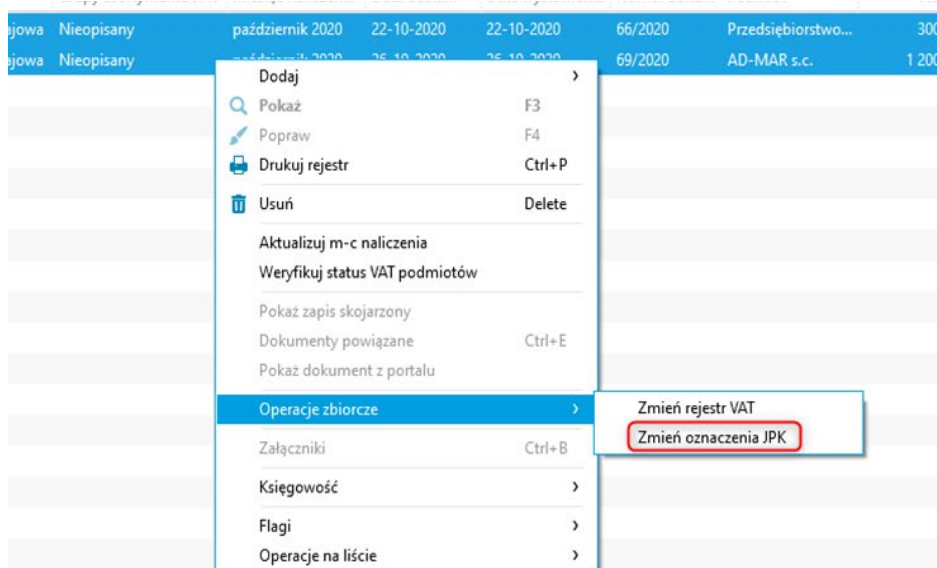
ajowa Nieopisany październik 2020 22-10-2020 22-10-2020 66/2020 Przedsiębiorstwo... 300
ajowa Nieopisany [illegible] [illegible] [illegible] 69/2020 AD-MAR s.c. 1 200

Dodaj ›
Pokaż F3
Popraw F4
Drukuj rejestr Ctrl+P
Usuń Delete
Aktualizuj m-c naliczenia
Weryfikuj status VAT podmiotów
Pokaż zapis skojarzony
Dokumenty powiązane Ctrl+E
Pokaż dokument z portalu
Operacje zbiorcze ›
Załączniki Ctrl+B
Księgowość ›
Flagi ›
Operacje na liście ›

Zmień rejestr VAT
Zmień oznaczenia JPK